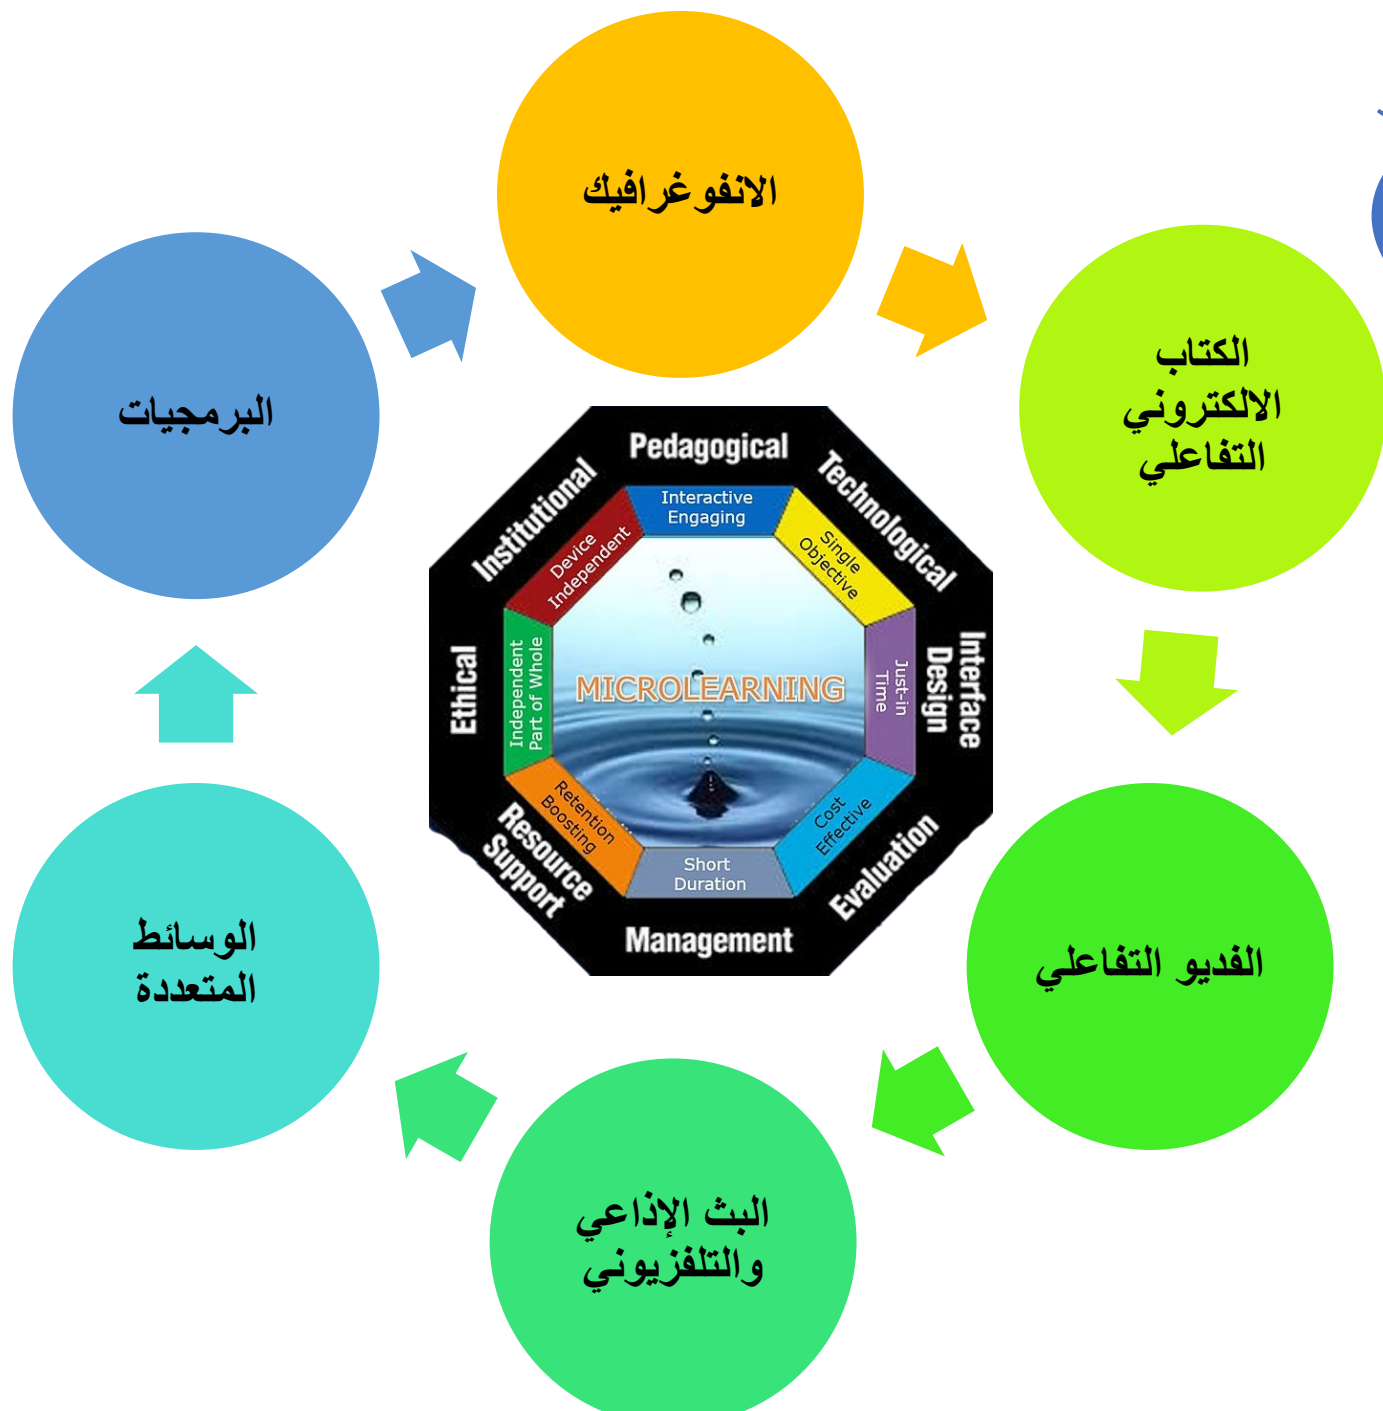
الانفوغرافيك

الكتاب الالكتروني التفاعلي

الفديو التفاعلي

البث الإذاعي والتلفزيوني

الوسائط المتعددة

البرمجيات

Pedagogical
Technological
Interface Design
Evaluation
Management
Resource Support
Ethical
Institutional

Interactive Engaging
Single Objective
Just-in Time
Cost Effective
Short Duration
Retention Boosting
Independent Part of Whole
Device Independent

MICROLEARNING